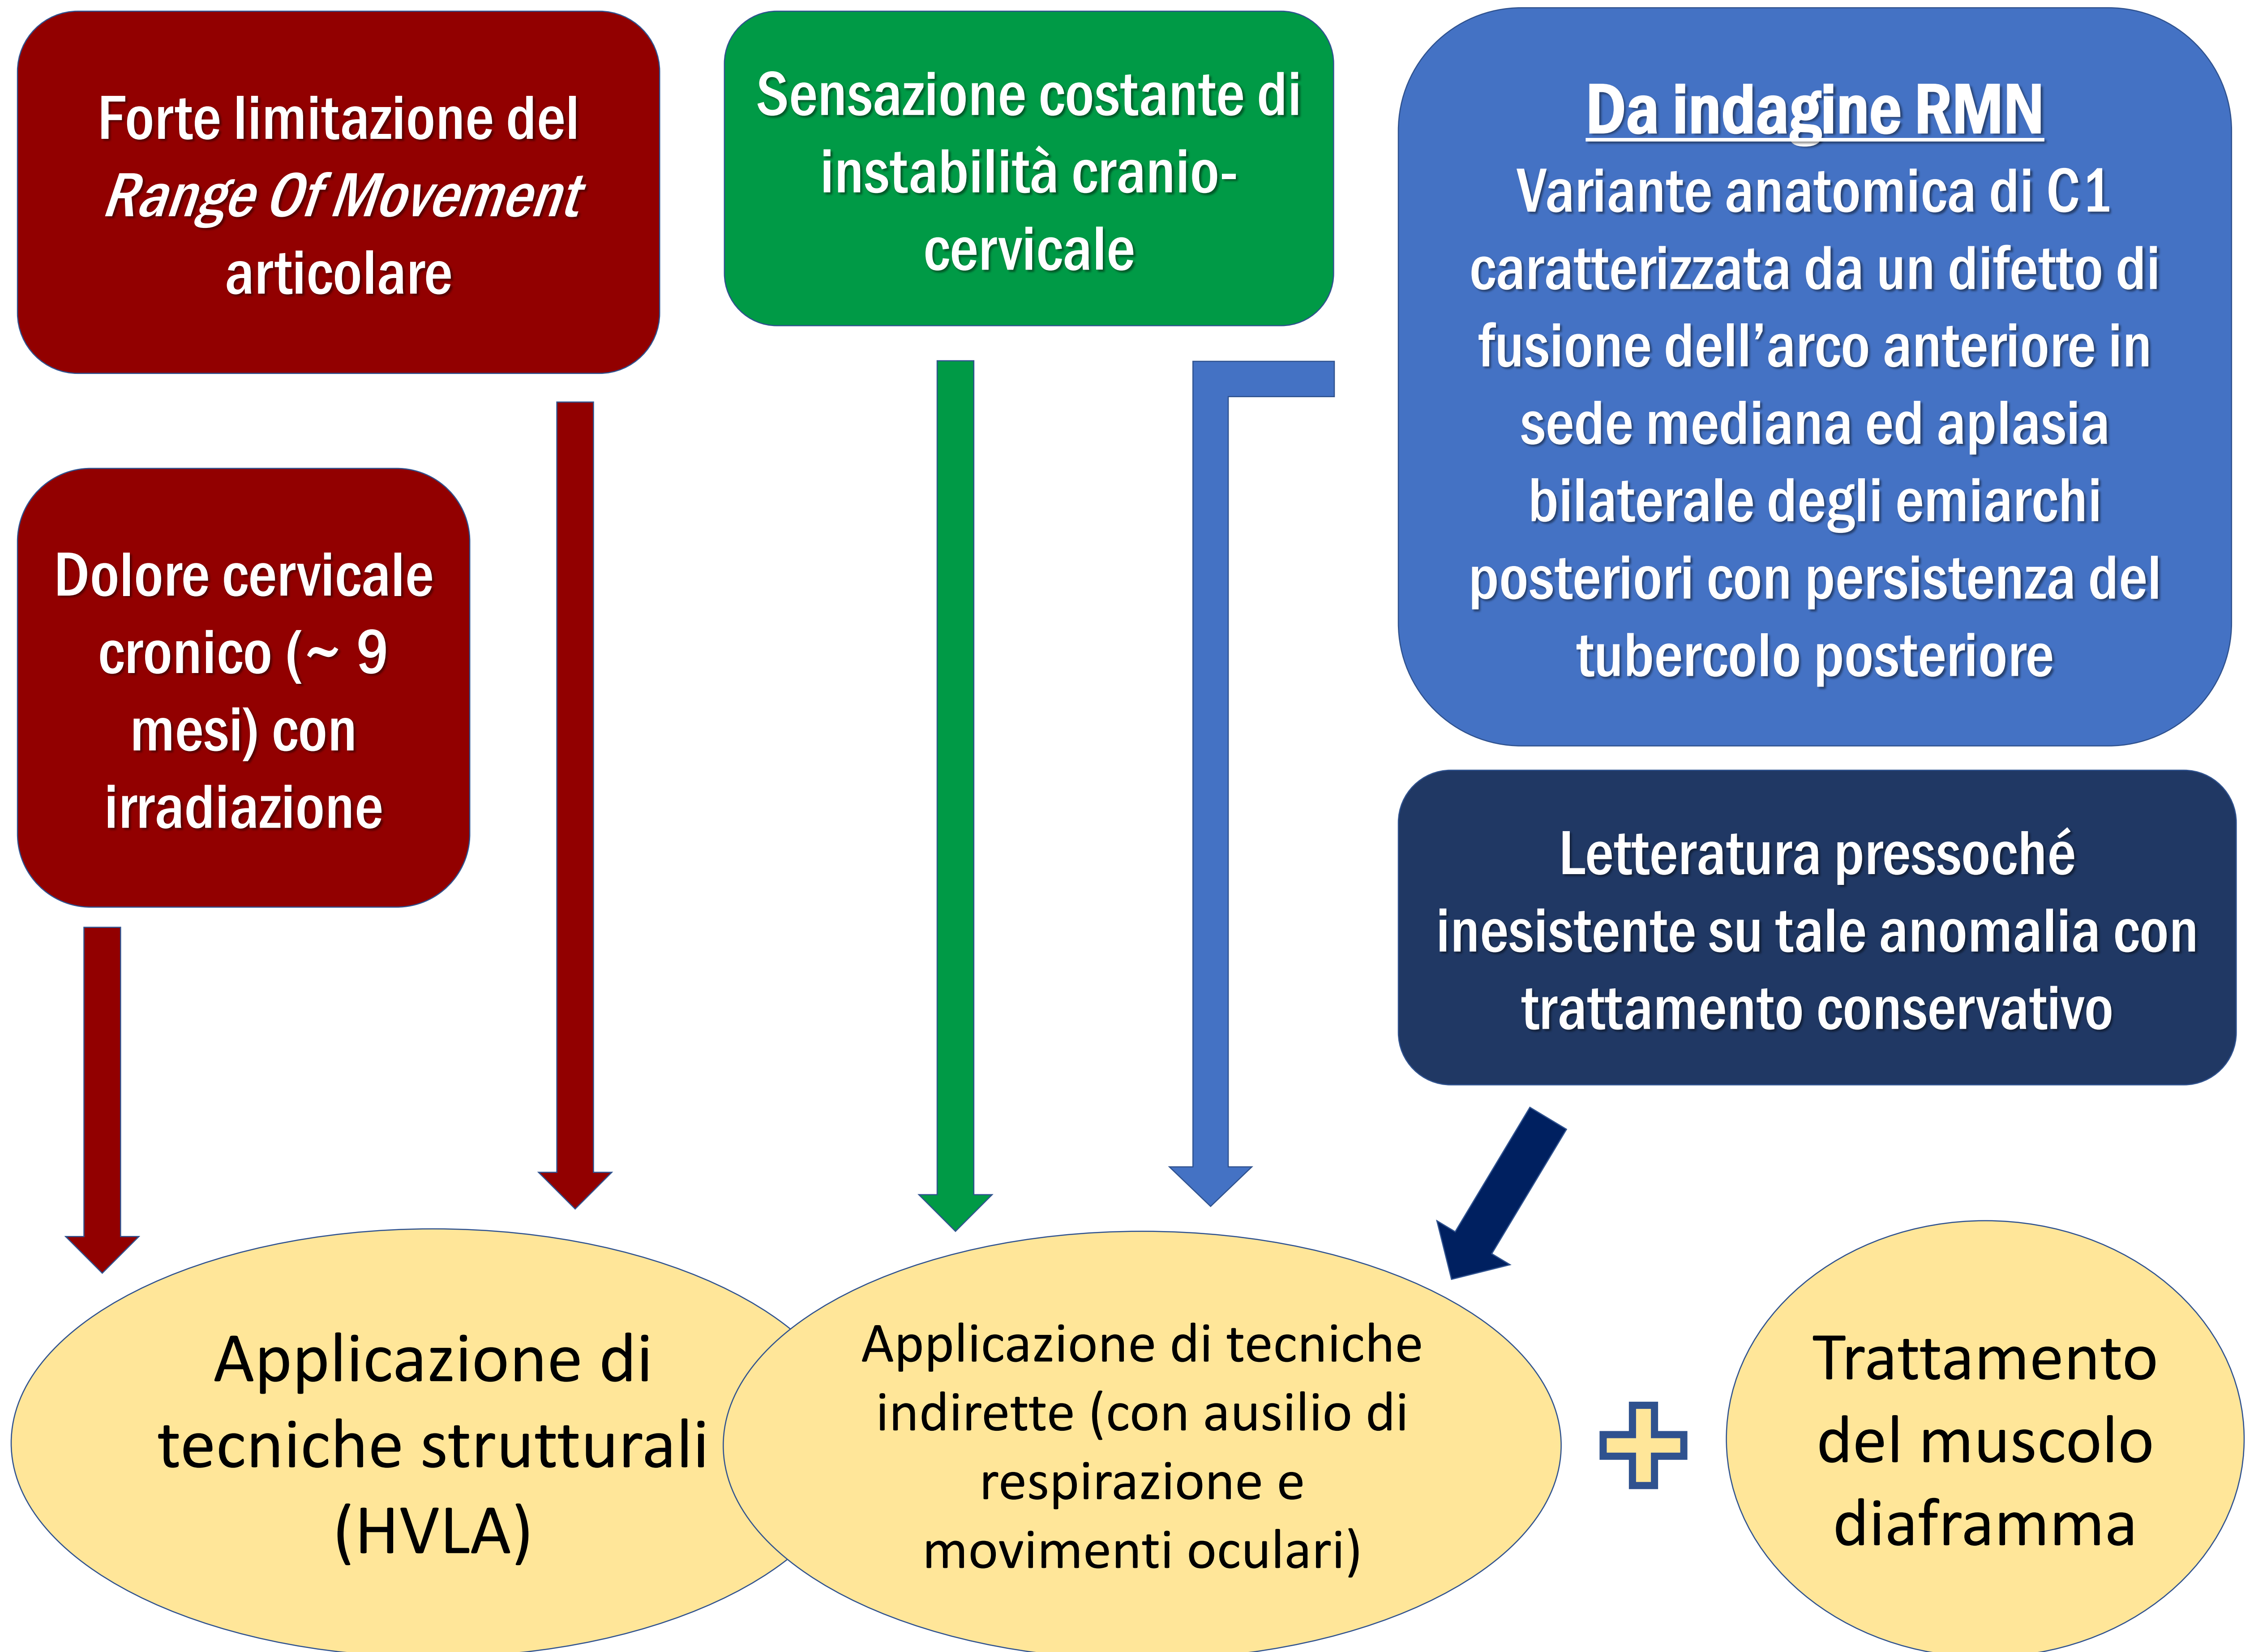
Forte limitazione del *Range Of Movement* articolare

Sensazione costante di instabilità cranio-cervicale

Da indagine RMN
Variante anatomica di C1 caratterizzata da un difetto di fusione dell’arco anteriore in sede mediana ed aplasia bilaterale degli emiarchi posteriori con persistenza del tubercolo posteriore

Dolore cervicale cronico (~ 9 mesi) con irradiazione

Letteratura pressoché inesistente su tale anomalia con trattamento conservativo

Applicazione di tecniche strutturali (HVLA)

Applicazione di tecniche indirette (con ausilio di respirazione e movimenti oculari)

Trattamento del muscolo diaframma